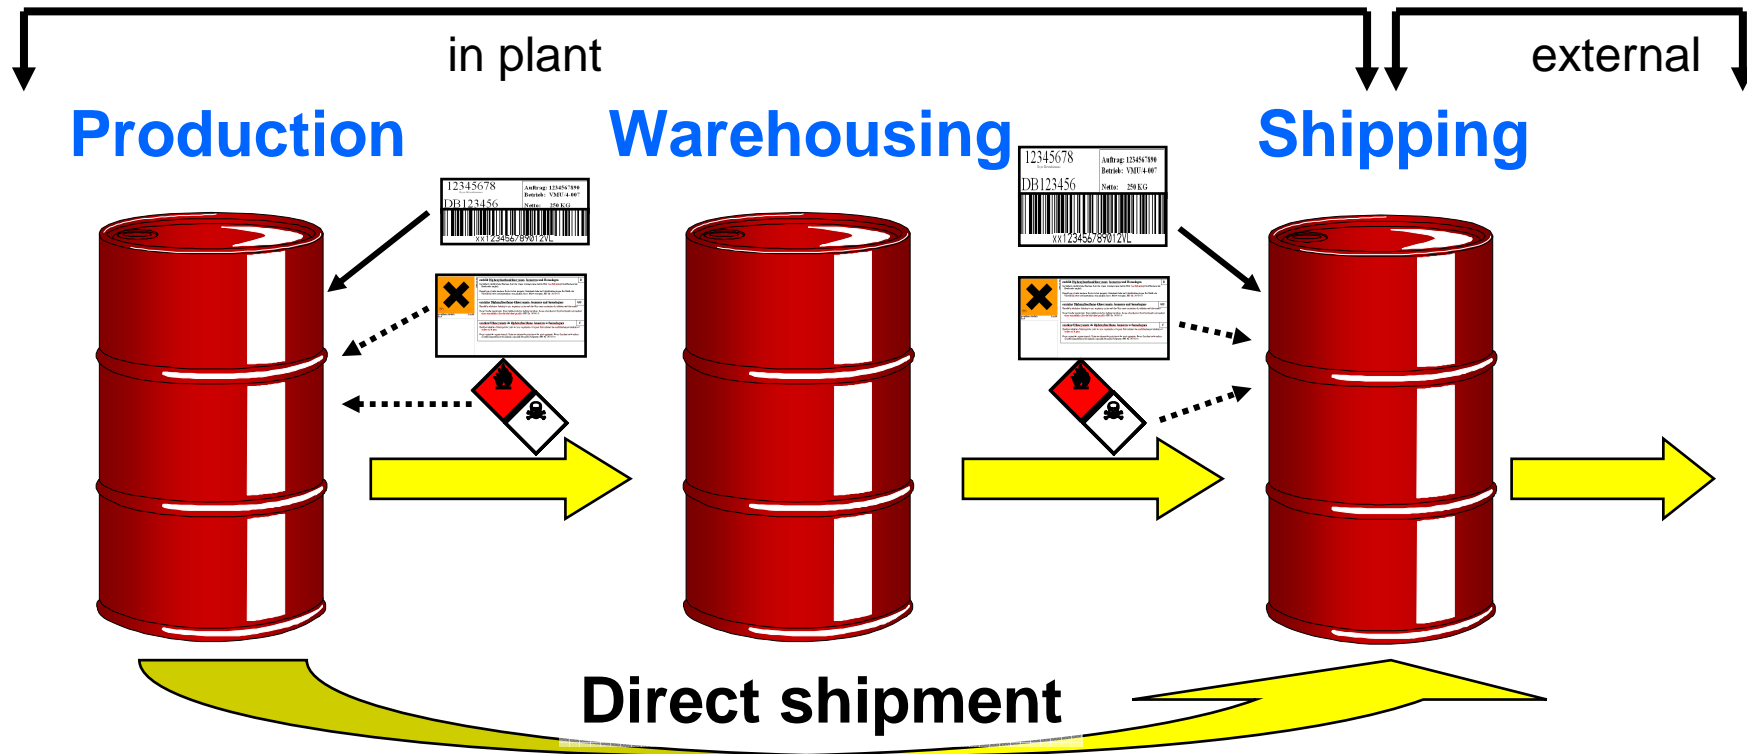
in plant

external

Production

Warehousing

Shipping

12345678
DB123456
Auftrag: 1234567890
Betrieb: VMU-4-007
Netto: 250 KG
xx1234567890123VL

12345678
DB123456
Auftrag: 1234567890
Betrieb: VMU-4-007
Netto: 250 KG
xx1234567890123VL

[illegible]

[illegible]

Direct shipment